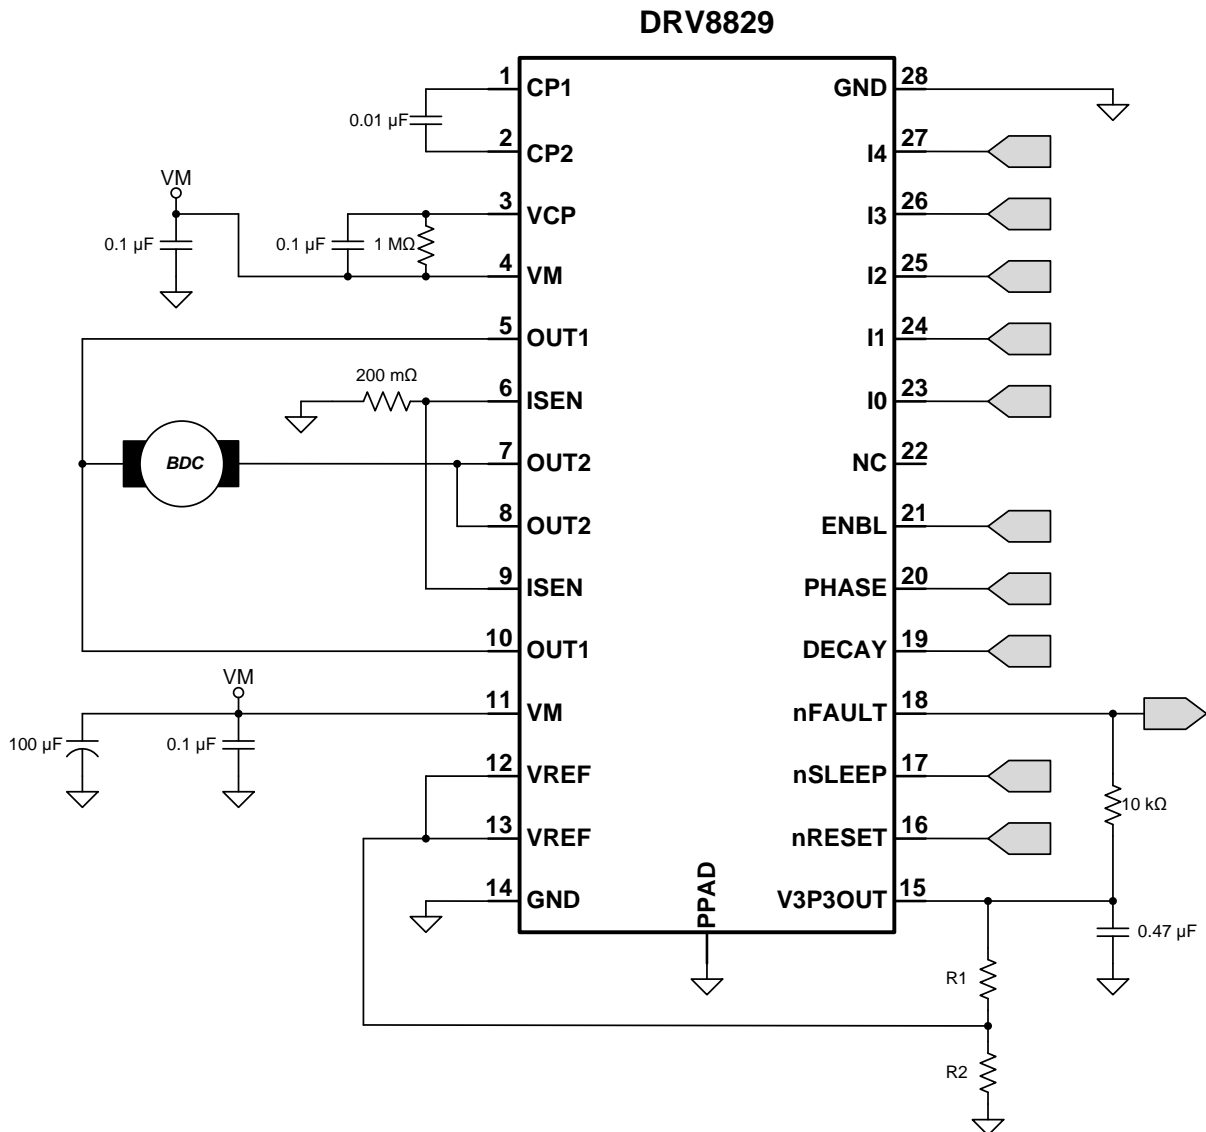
DRV8829

1 CP1
0.01 µF
2 CP2
VM
3 VCP
0.1 µF
0.1 µF
1 MΩ
4 VM
5 OUT1
200 mΩ
6 ISEN
BDC
7 OUT2
8 OUT2
9 ISEN
10 OUT1
VM
11 VM
100 µF
0.1 µF
12 VREF
13 VREF
14 GND
PPAD

28 GND
27 I4
26 I3
25 I2
24 I1
23 I0
22 NC
21 ENBL
20 PHASE
19 DECAY
18 nFAULT
17 nSLEEP
10 kΩ
16 nRESET
15 V3P3OUT
0.47 µF
R1
R2